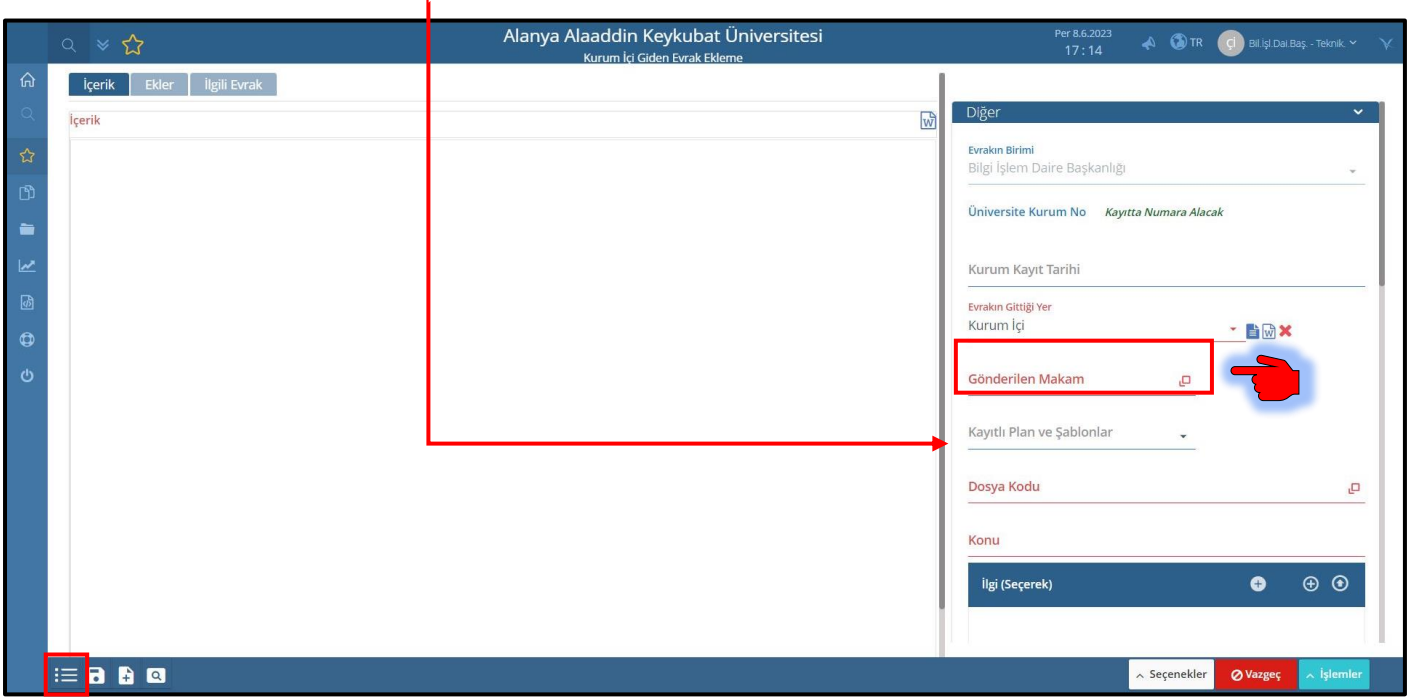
Alanya Alaaddin Keykubat Üniversitesi
Kurum İçi Giden Evrak Ekleme

Per 8.6.2023
17:14

TR

çl Bil.İşl.Dai.Baş. - Teknik.

İçerik Ekler İlgili Evrak

İçerik

Diğer

Evrakın Birimi
Bilgi İşlem Daire Başkanlığı

Üniversite Kurum No Kayıtta Numara Alacak

Kurum Kayıt Tarihi

Evrakın Gittiği Yer
Kurum İçi

Gönderilen Makam

Kayıtlı Plan ve Şablonlar

Dosya Kodu

Konu

İlgi (Seçerek)

Seçenekler Vazgeç İşlemler